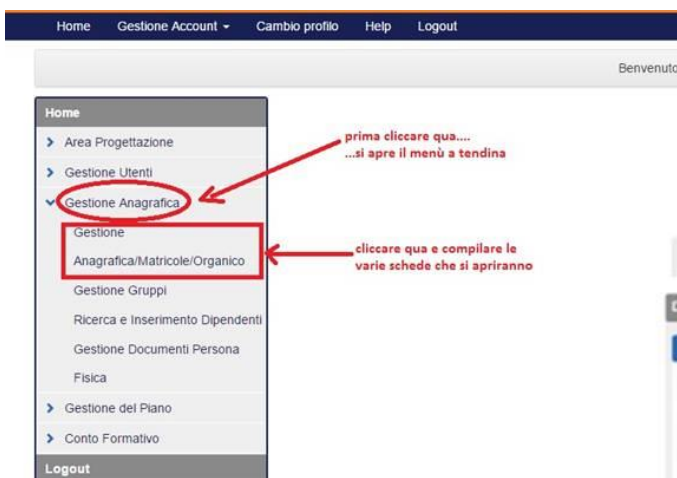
Home Gestione Account ▾ Cambio profilo Help Logout

Benvenuto

Home

Area Progettazione

Gestione Utenti

Gestione Anagrafica

Gestione Anagrafica/Matricole/Organico

Gestione Gruppi

Ricerca e Inserimento Dipendenti

Gestione Documenti Persona Fisica

Gestione del Piano

Conto Formativo

Logout

prima cliccare qua.... ...si apre il menù a tendina

cliccare qua e compilare le varie schede che si apriranno